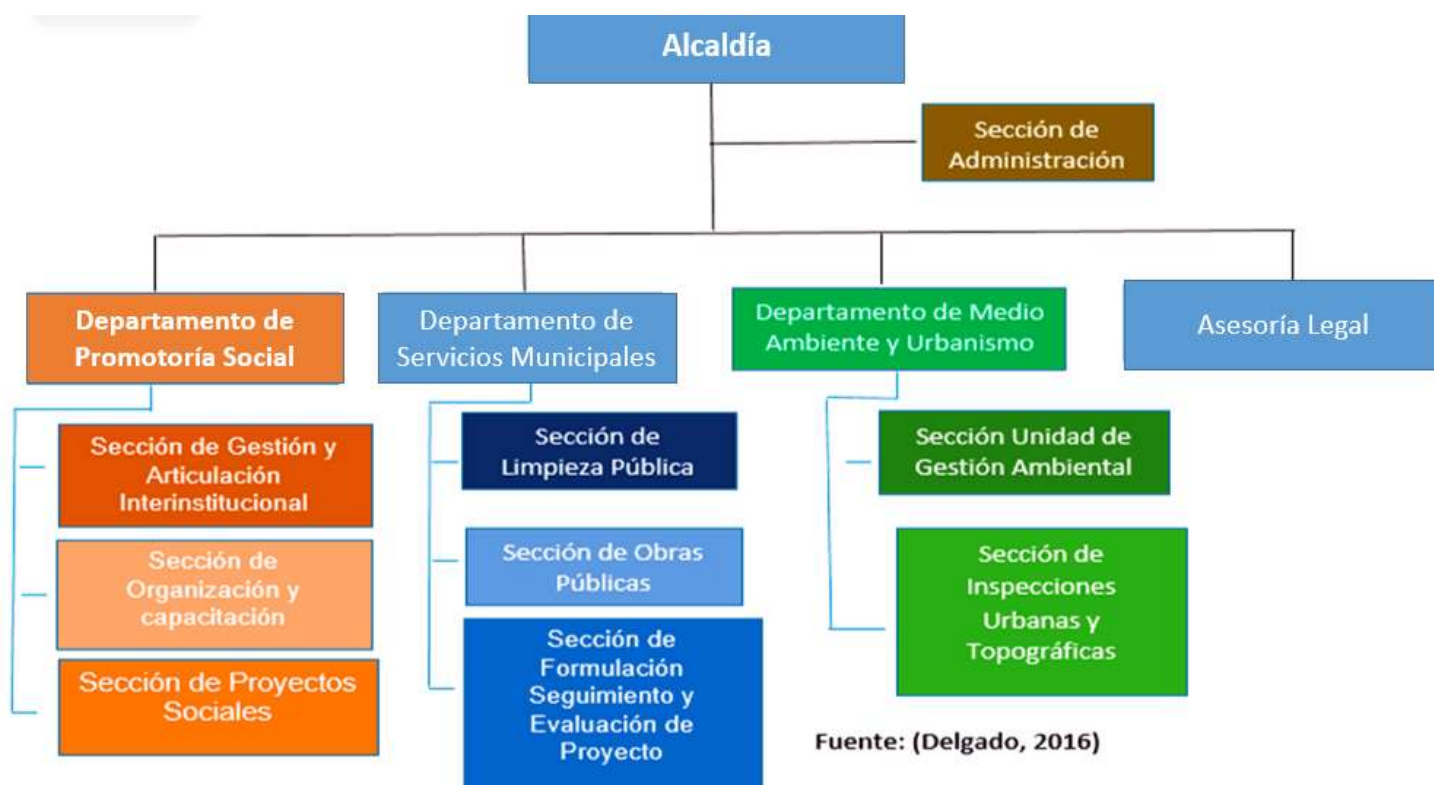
Alcaldía

Sección de Administración

Departamento de Promotoría Social

Departamento de Servicios Municipales

Departamento de Medio Ambiente y Urbanismo

Asesoría Legal

Sección de Gestión y Articulación Interinstitucional

Sección de Organización y capacitación

Sección de Proyectos Sociales

Sección de Limpieza Pública

Sección de Obras Públicas

Sección de Formulación Seguimiento y Evaluación de Proyecto

Sección Unidad de Gestión Ambiental

Sección de Inspecciones Urbanas y Topográficas

Fuente: (Delgado, 2016)